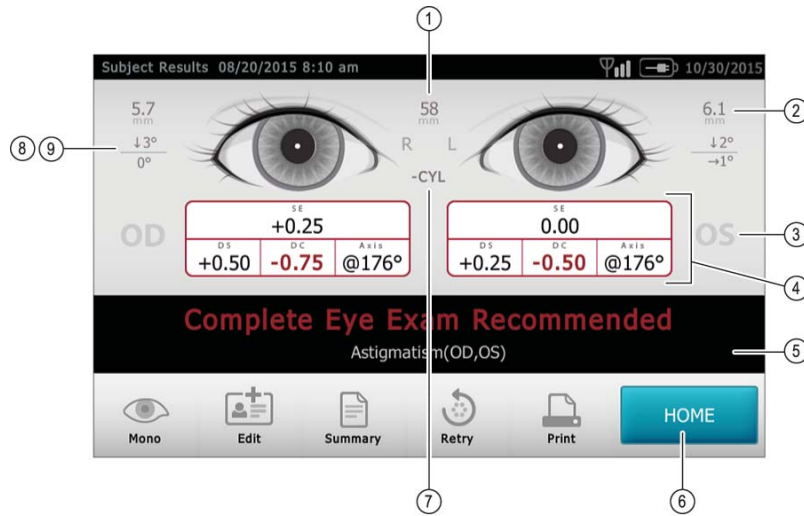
Subject Results 08/20/2015 8:10 am

10/30/2015

①

5.7
mm
↓3°
0°

58
mm

R L

-CYL

6.1
mm
↓2°
→1°

②

⑧ ⑨

OD

| SE | | |
|---|---|---|
| +0.25 | | |
| DS | DC | Axis |
| +0.50 | -0.75 | @176° |

| SE | | |
|---|---|---|
| 0.00 | | |
| DS | DC | Axis |
| +0.25 | -0.50 | @176° |

OS

③

④

Complete Eye Exam Recommended

Astigmatism(OD,OS)

⑤

Mono

Edit

Summary

Retry

Print

HOME

⑦

⑥